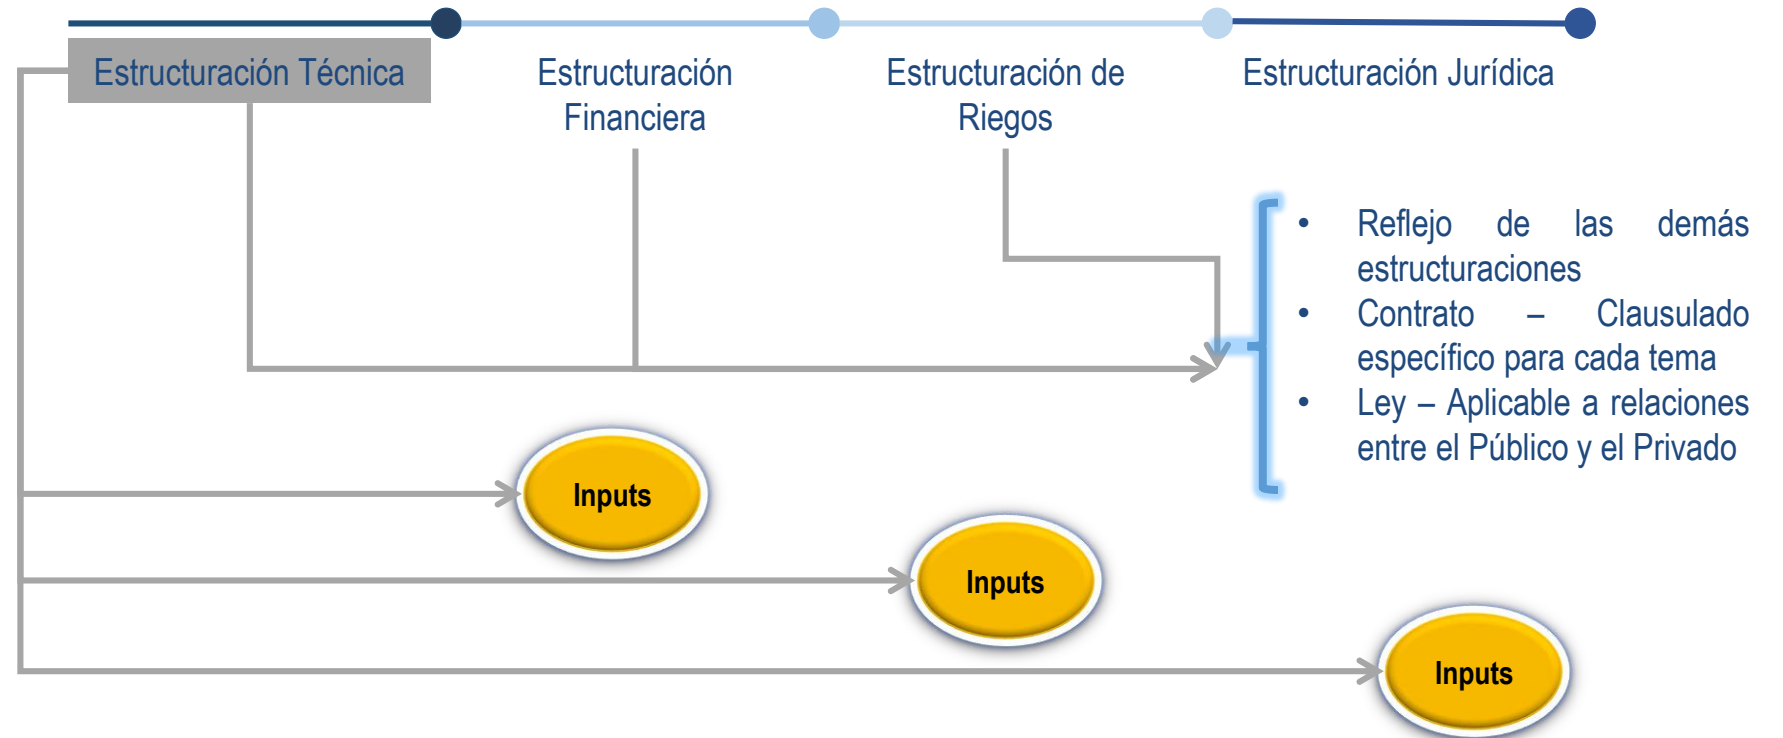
Estructuración Técnica

Estructuración Financiera

Estructuración de Riegos

Estructuración Jurídica

- Reflejo de las demás estructuraciones
- Contrato – Clausulado específico para cada tema
- Ley – Aplicable a relaciones entre el Público y el Privado

Inputs

Inputs

Inputs